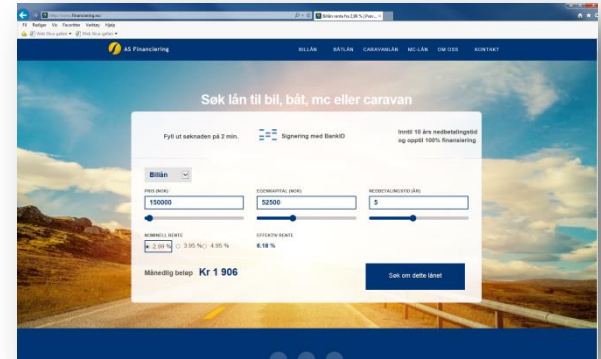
http://www.financiering.no/
Billån rente fra 2,99 % | Fina... ×
Fil Rediger Vis Favoritter Verktøy Hjelp
Web Slice-galleri ▾ Web Slice-galleri ▾

AS Financiering
BILLÅN BÅTLÅN CARAVANLÅN MC-LÅN OM OSS KONTAKT

Søk lån til bil, båt, mc eller caravan

Fyll ut søknaden på 2 min.
Signering med BankID
Inntil 10 års nedbetalingstid og opptil 100% finansiering

Billån

PRIS (NOK)
150000

EGENKAPITAL (NOK)
52500

NEDBETALINGSTID (ÅR)
5

NOMINELL RENTE
2.99 % 3.95 % 4.95 %

EFFEKTIV RENTE
6.18 %

Månedlig beløp Kr 1 906

Søk om dette lånet